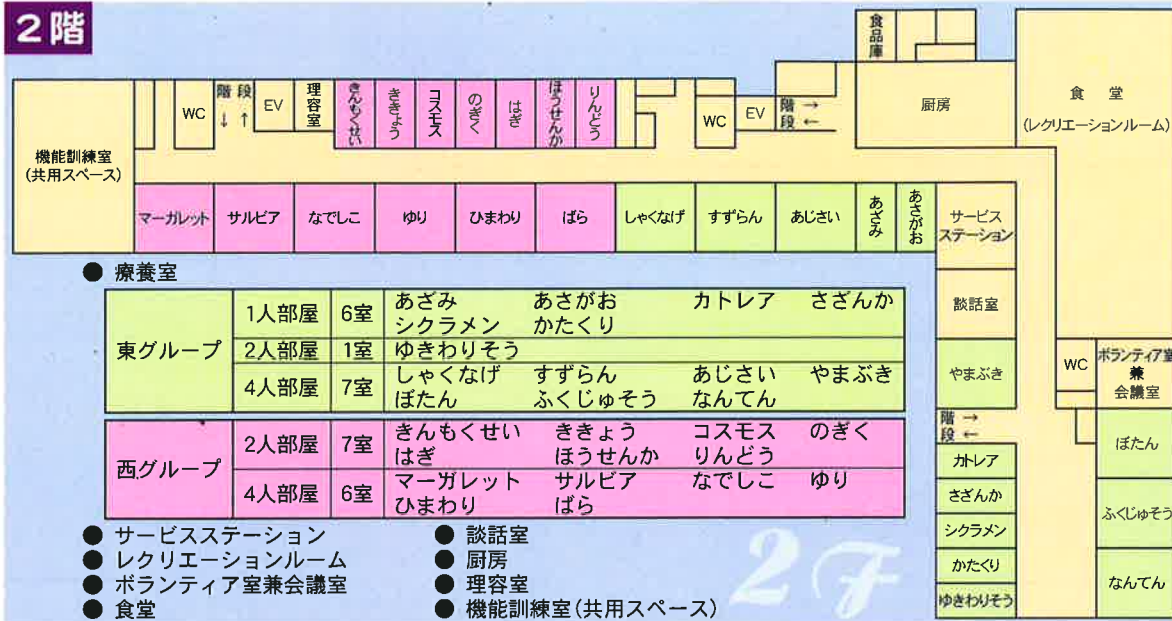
2階

食品庫

機能訓練室
(共用スペース)

WC
階段 ↓ ↑
EV
理容室
きんもくせい
ききょう
コスモス
のぎく
はぎ
ほうせんか
りんどう
WC
EV
階段 → ←
厨房
食堂
(レクリエーションルーム)

マーガレット
サルビア
なでしこ
ゆり
ひまわり
ばら
しゃくなげ
すずらん
あじさい
あざみ
あさがお
サービスステーション

● 療養室

| 東グループ | 1人部屋 | 6室 | あざみ　あさがお　カトレア　さざんか　シクラメン　かたくり |
|---|---|---|---|
| | 2人部屋 | 1室 | ゆきわりそう |
| | 4人部屋 | 7室 | しゃくなげ　すずらん　あじさい　やまぶき　ぼたん　ふくじゅそう　なんてん |

| 西グループ | 2人部屋 | 7室 | きんもくせい　ききょう　コスモス　のぎく　はぎ　ほうせんか　りんどう |
|---|---|---|---|
| | 4人部屋 | 6室 | マーガレット　サルビア　なでしこ　ゆり　ひまわり　ばら |

談話室
やまぶき
WC
ボランティア室兼会議室
階段 → ←
カトレア
さざんか
シクラメン
かたくり
ゆきわりそう
ぼたん
ふくじゅそう
なんてん

● サービスステーション
● レクリエーションルーム
● ボランティア室兼会議室
● 食堂
● 談話室
● 厨房
● 理容室
● 機能訓練室(共用スペース)

2F